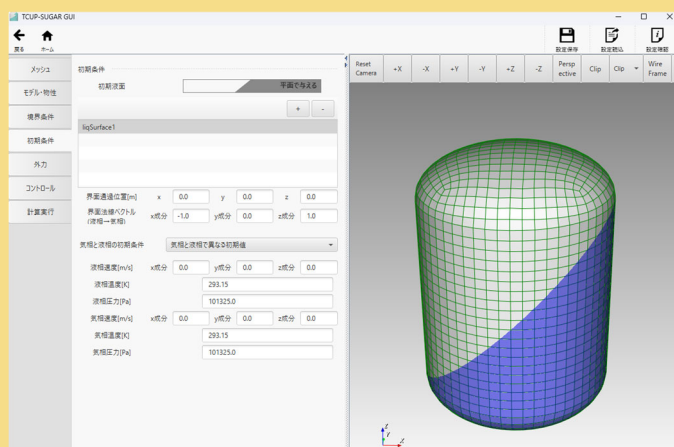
TCUP-SUGAR GUI

戻る ホーム

設定保存 設定読込 設定確認

メッシュ
モデル・物性
境界条件
初期条件
外力
コントロール
計算実行

初期条件

初期液面 平面で与える

+ -

liqSurface1

界面通過位置[m] x 0.0 y 0.0 z 0.0
界面法線ベクトル (液相→気相) x成分 -1.0 y成分 0.0 z成分 1.0

気相と液相の初期条件 気相と液相で異なる初期値

液相速度[m/s] x成分 0.0 y成分 0.0 z成分 0.0
液相温度[K] 293.15
液相圧力[Pa] 101325.0
気相速度[m/s] x成分 0.0 y成分 0.0 z成分 0.0
気相温度[K] 293.15
気相圧力[Pa] 101325.0

Reset Camera +X -X +Y -Y +Z -Z Persp ective Clip Clip Wire Frame

z y x